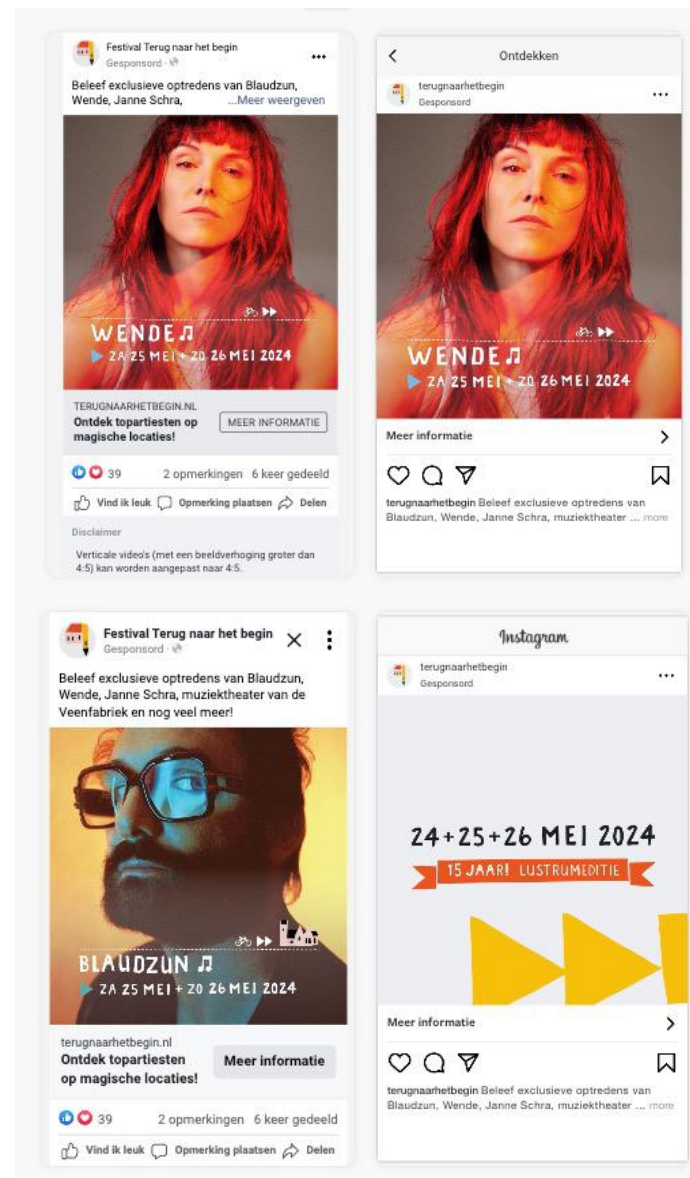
Festival Terug naar het begin
Gesponsord ·

Beleef exclusieve optredens van Blaudzun, Wende, Janne Schra, ...Meer weergeven

WENDE ♫
ZA 25 MEI + ZO 26 MEI 2024

TERUGNAARHETBEGIN.NL
Ontdek topartiesten op magische locaties!
MEER INFORMATIE

39 2 opmerkingen 6 keer gedeeld

Vind ik leuk Opmerking plaatsen Delen

Disclaimer

Verticale video's (met een beeldverhoging groter dan 4:5) kan worden aangepast naar 4:5.

Ontdekken

terugnaarhetbegin
Gesponsord

WENDE ♫
ZA 25 MEI + ZO 26 MEI 2024

Meer informatie

terugnaarhetbegin Beleef exclusieve optredens van Blaudzun, Wende, Janne Schra, muziektheater ... more

Festival Terug naar het begin
Gesponsord ·

Beleef exclusieve optredens van Blaudzun, Wende, Janne Schra, muziektheater van de Veenfabriek en nog veel meer!

BLAUDZUN ♫
ZA 25 MEI + ZO 26 MEI 2024

terugnaarhetbegin.nl
Ontdek topartiesten op magische locaties!
Meer informatie

39 2 opmerkingen 6 keer gedeeld

Vind ik leuk Opmerking plaatsen Delen

Instagram

terugnaarhetbegin
Gesponsord

24+25+26 MEI 2024
15 JAAR! LUSTRUMEDITIE

Meer informatie

terugnaarhetbegin Beleef exclusieve optredens van Blaudzun, Wende, Janne Schra, muziektheater ... more